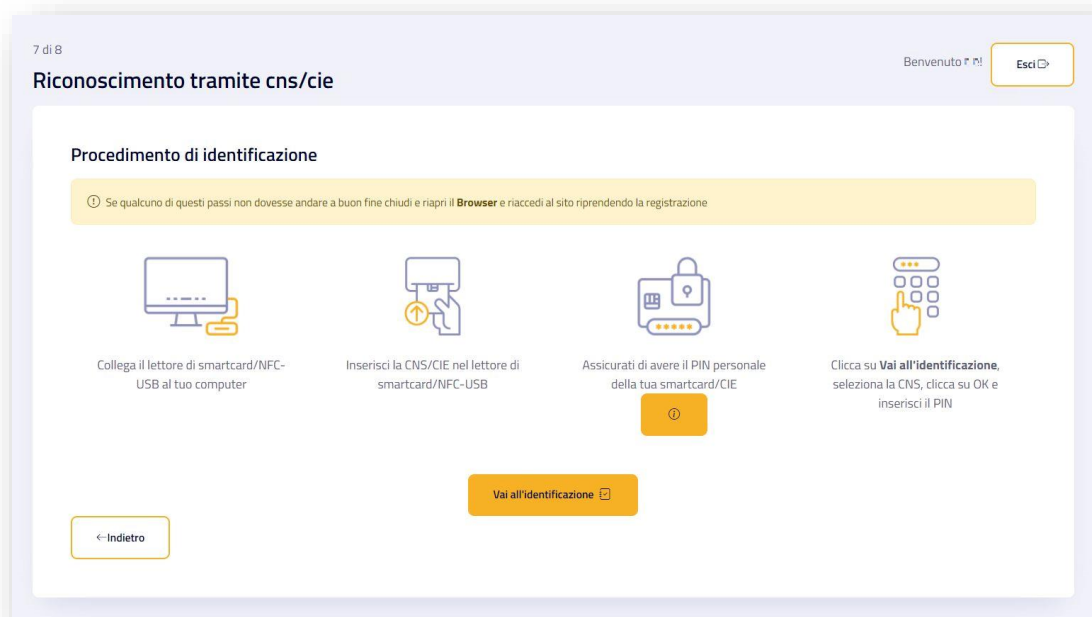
7 di 8

Riconoscimento tramite cns/cie

Benvenuto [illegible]!

Esci

Procedimento di identificazione

Se qualcuno di questi passi non dovesse andare a buon fine chiudi e riapri il **Browser** e riaccedi al sito riprendendo la registrazione

Collega il lettore di smartcard/NFC-USB al tuo computer

Inserisci la CNS/CIE nel lettore di smartcard/NFC-USB

Assicurati di avere il PIN personale della tua smartcard/CIE

Clicca su **Vai all'identificazione**, seleziona la CNS, clicca su OK e inserisci il PIN

Vai all'identificazione

←Indietro